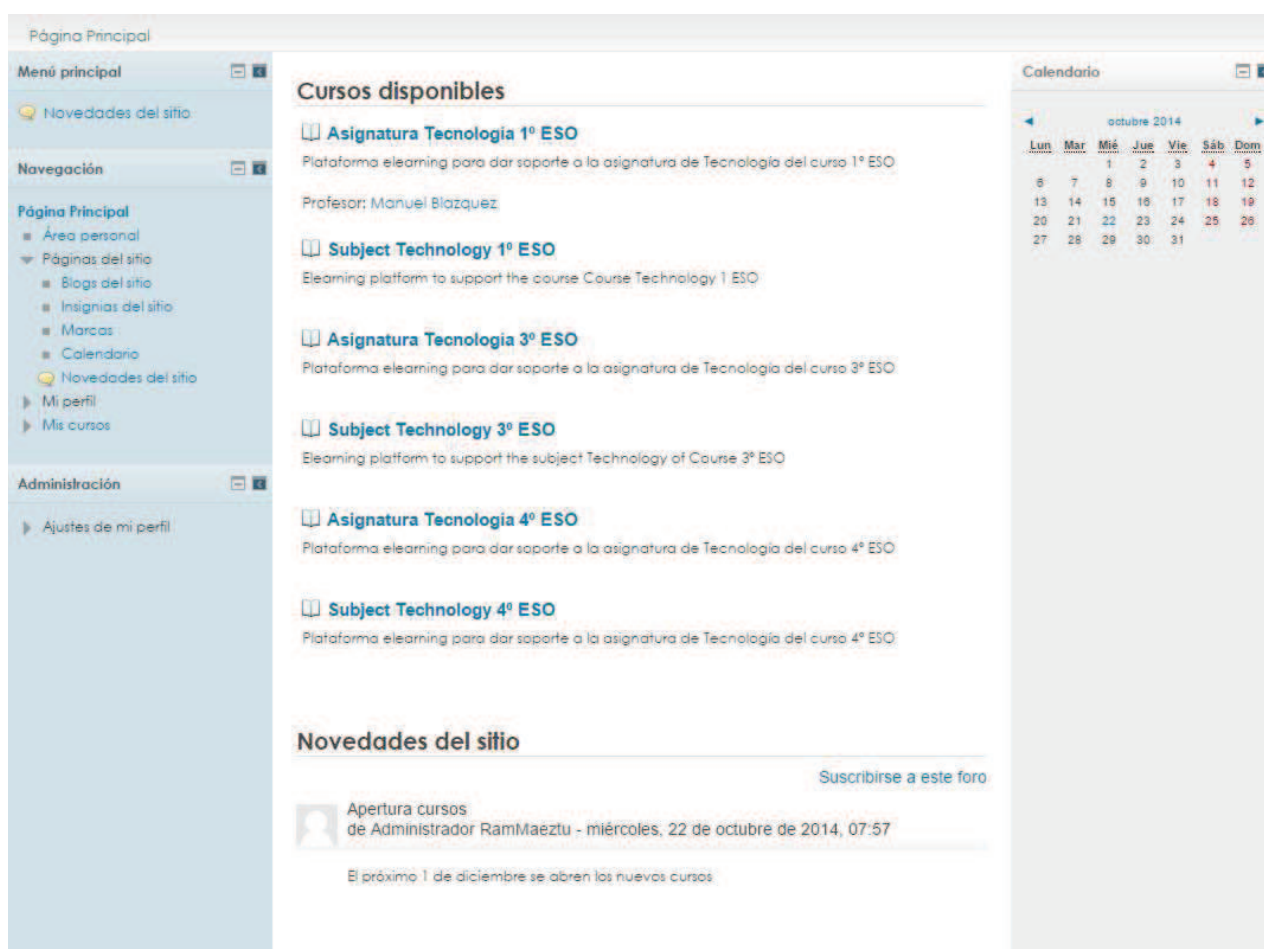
Página Principal

Menú principal

Novedades del sitio

Navegación

Página Principal
Área personal
Páginas del sitio
Blogs del sitio
Insignias del sitio
Marcas
Calendario
Novedades del sitio
Mi perfil
Mis cursos

Administración

Ajustes de mi perfil

Cursos disponibles

Asignatura Tecnologia 1º ESO
Plataforma elearning para dar soporte a la asignatura de Tecnología del curso 1º ESO

Profesor: Manuel Blazquez

Subject Technology 1º ESO
Elearning platform to support the course Course Technology 1 ESO

Asignatura Tecnologia 3º ESO
Plataforma elearning para dar soporte a la asignatura de Tecnología del curso 3º ESO

Subject Technology 3º ESO
Elearning platform to support the subject Technology of Course 3º ESO

Asignatura Tecnologia 4º ESO
Plataforma elearning para dar soporte a la asignatura de Tecnología del curso 4º ESO

Subject Technology 4º ESO
Plataforma elearning para dar soporte a la asignatura de Tecnología del curso 4º ESO

Novedades del sitio

Suscribirse a este foro

Apertura cursos
de Administrador RamMaeztu - miércoles, 22 de octubre de 2014, 07:57

El próximo 1 de diciembre se abren los nuevos cursos

Calendario

◄ octubre 2014 ►

| Lun | Mar | Mié | Jue | Vie | Sáb | Dom |
|---|---|---|---|---|---|---|
| | | 1 | 2 | 3 | 4 | 5 |
| 6 | 7 | 8 | 9 | 10 | 11 | 12 |
| 13 | 14 | 15 | 16 | 17 | 18 | 19 |
| 20 | 21 | 22 | 23 | 24 | 25 | 26 |
| 27 | 28 | 29 | 30 | 31 | | |